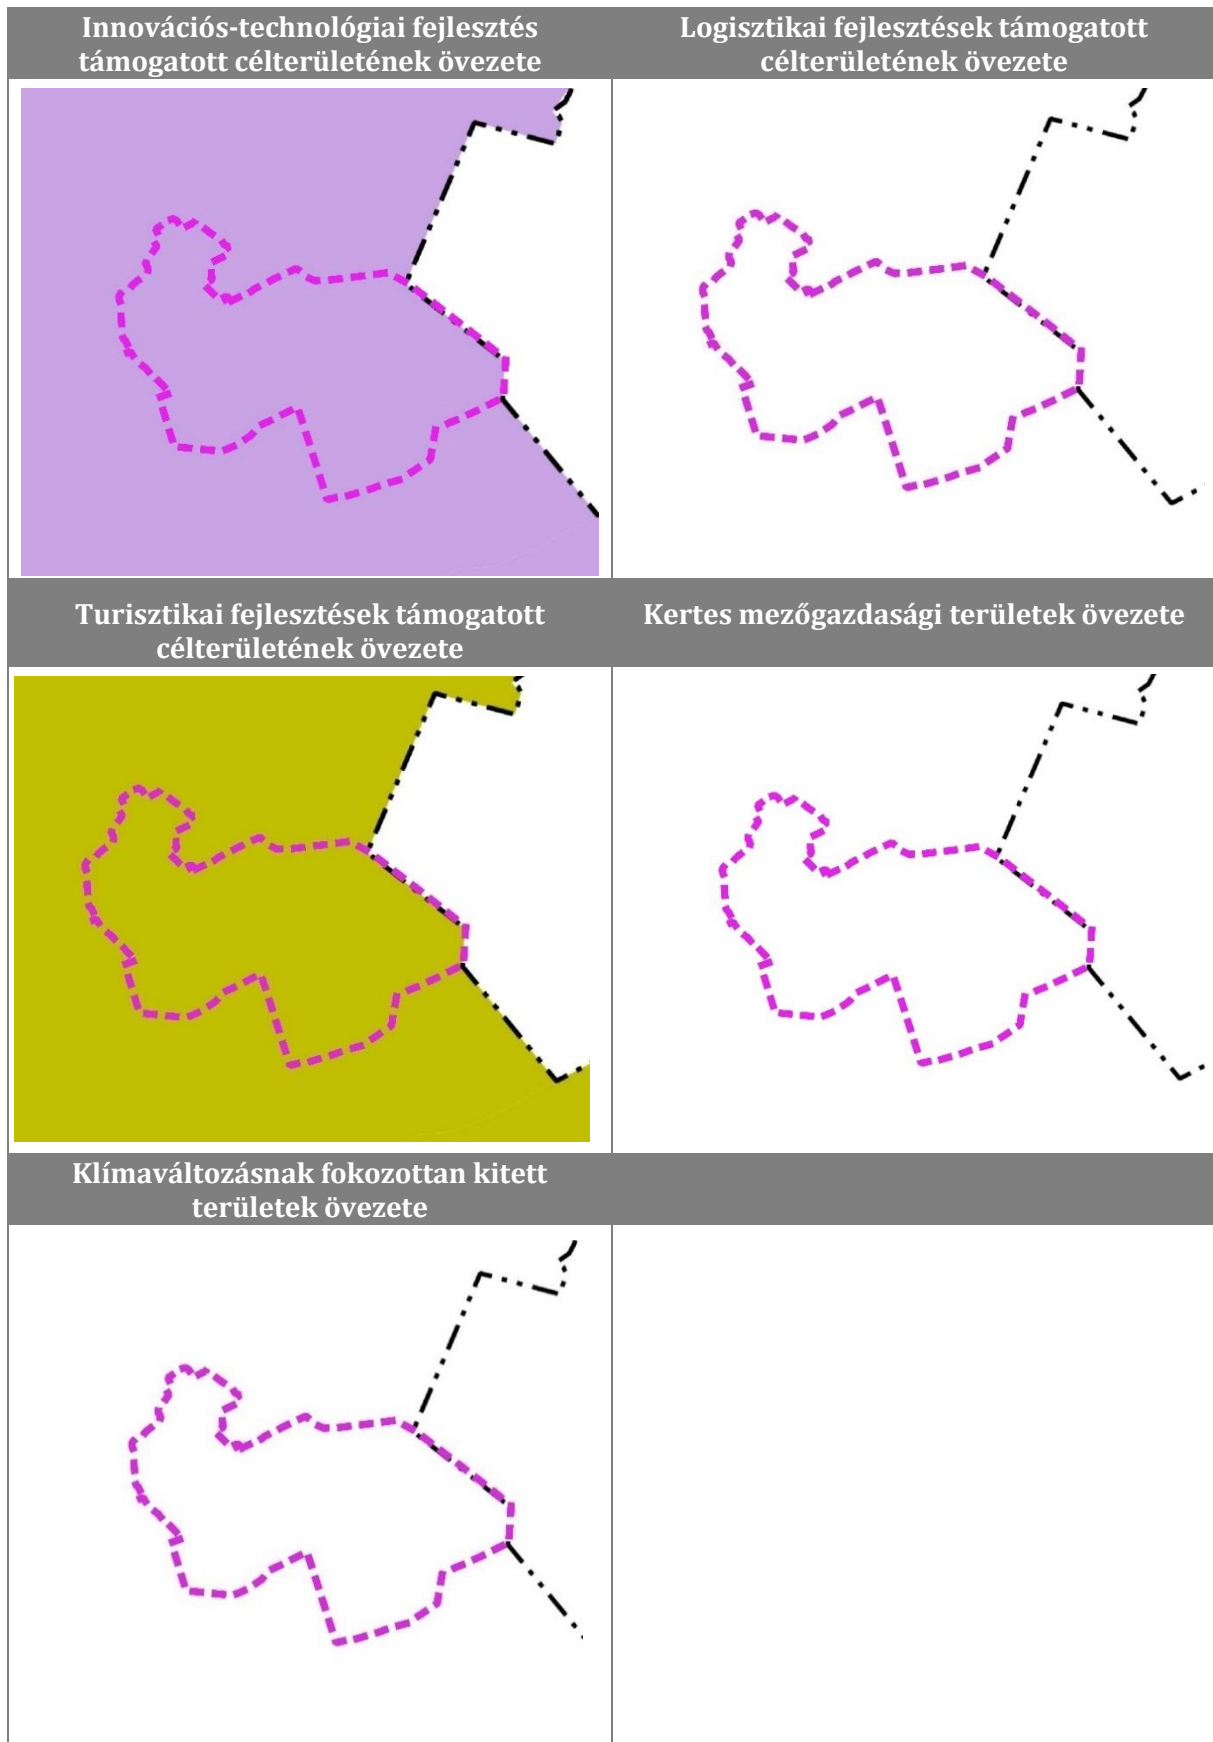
| Innovációs-technológiai fejlesztés támogatott célterületének övezete | Logisztikai fejlesztések támogatott célterületének övezete |
|---|---|
| | |
| **Turisztikai fejlesztések támogatott célterületének övezete** | **Kertes mezőgazdasági területek övezete** |
| | |
| **Klímaváltozásnak fokozottan kitett területek övezete** | |
| | |